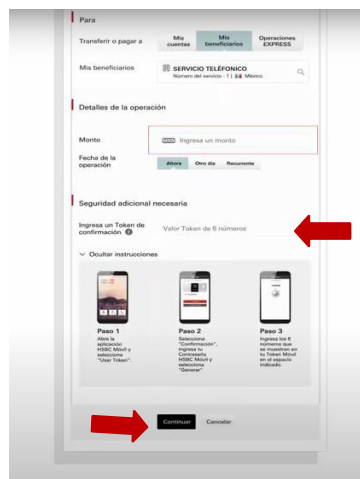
Para

Transferir o pagar a

Mis cuentas

Mis beneficiarios

Operaciones EXPRESS

Mis beneficiarios

SERVICIO TELEFONICO
Número del servicio - 1 | México

Detalles de la operación

Monto

MXN Ingresa un monto

Fecha de la operación

Ahora

Otro día

Recurrente

Seguridad adicional necesaria

Ingresa un Token de confirmación

Valor Token de 6 números

Ocultar instrucciones

Paso 1
Abre la aplicación HSBC Móvil y selecciona "Usar Token".

Paso 2
Selecciona "Confirmación", ingresa tu Contraseña HSBC Móvil y selecciona "Generar".

Paso 3
Ingresa los 6 números que se muestran en tu Token Móvil en el espacio indicado.

Continuar

Cancelar